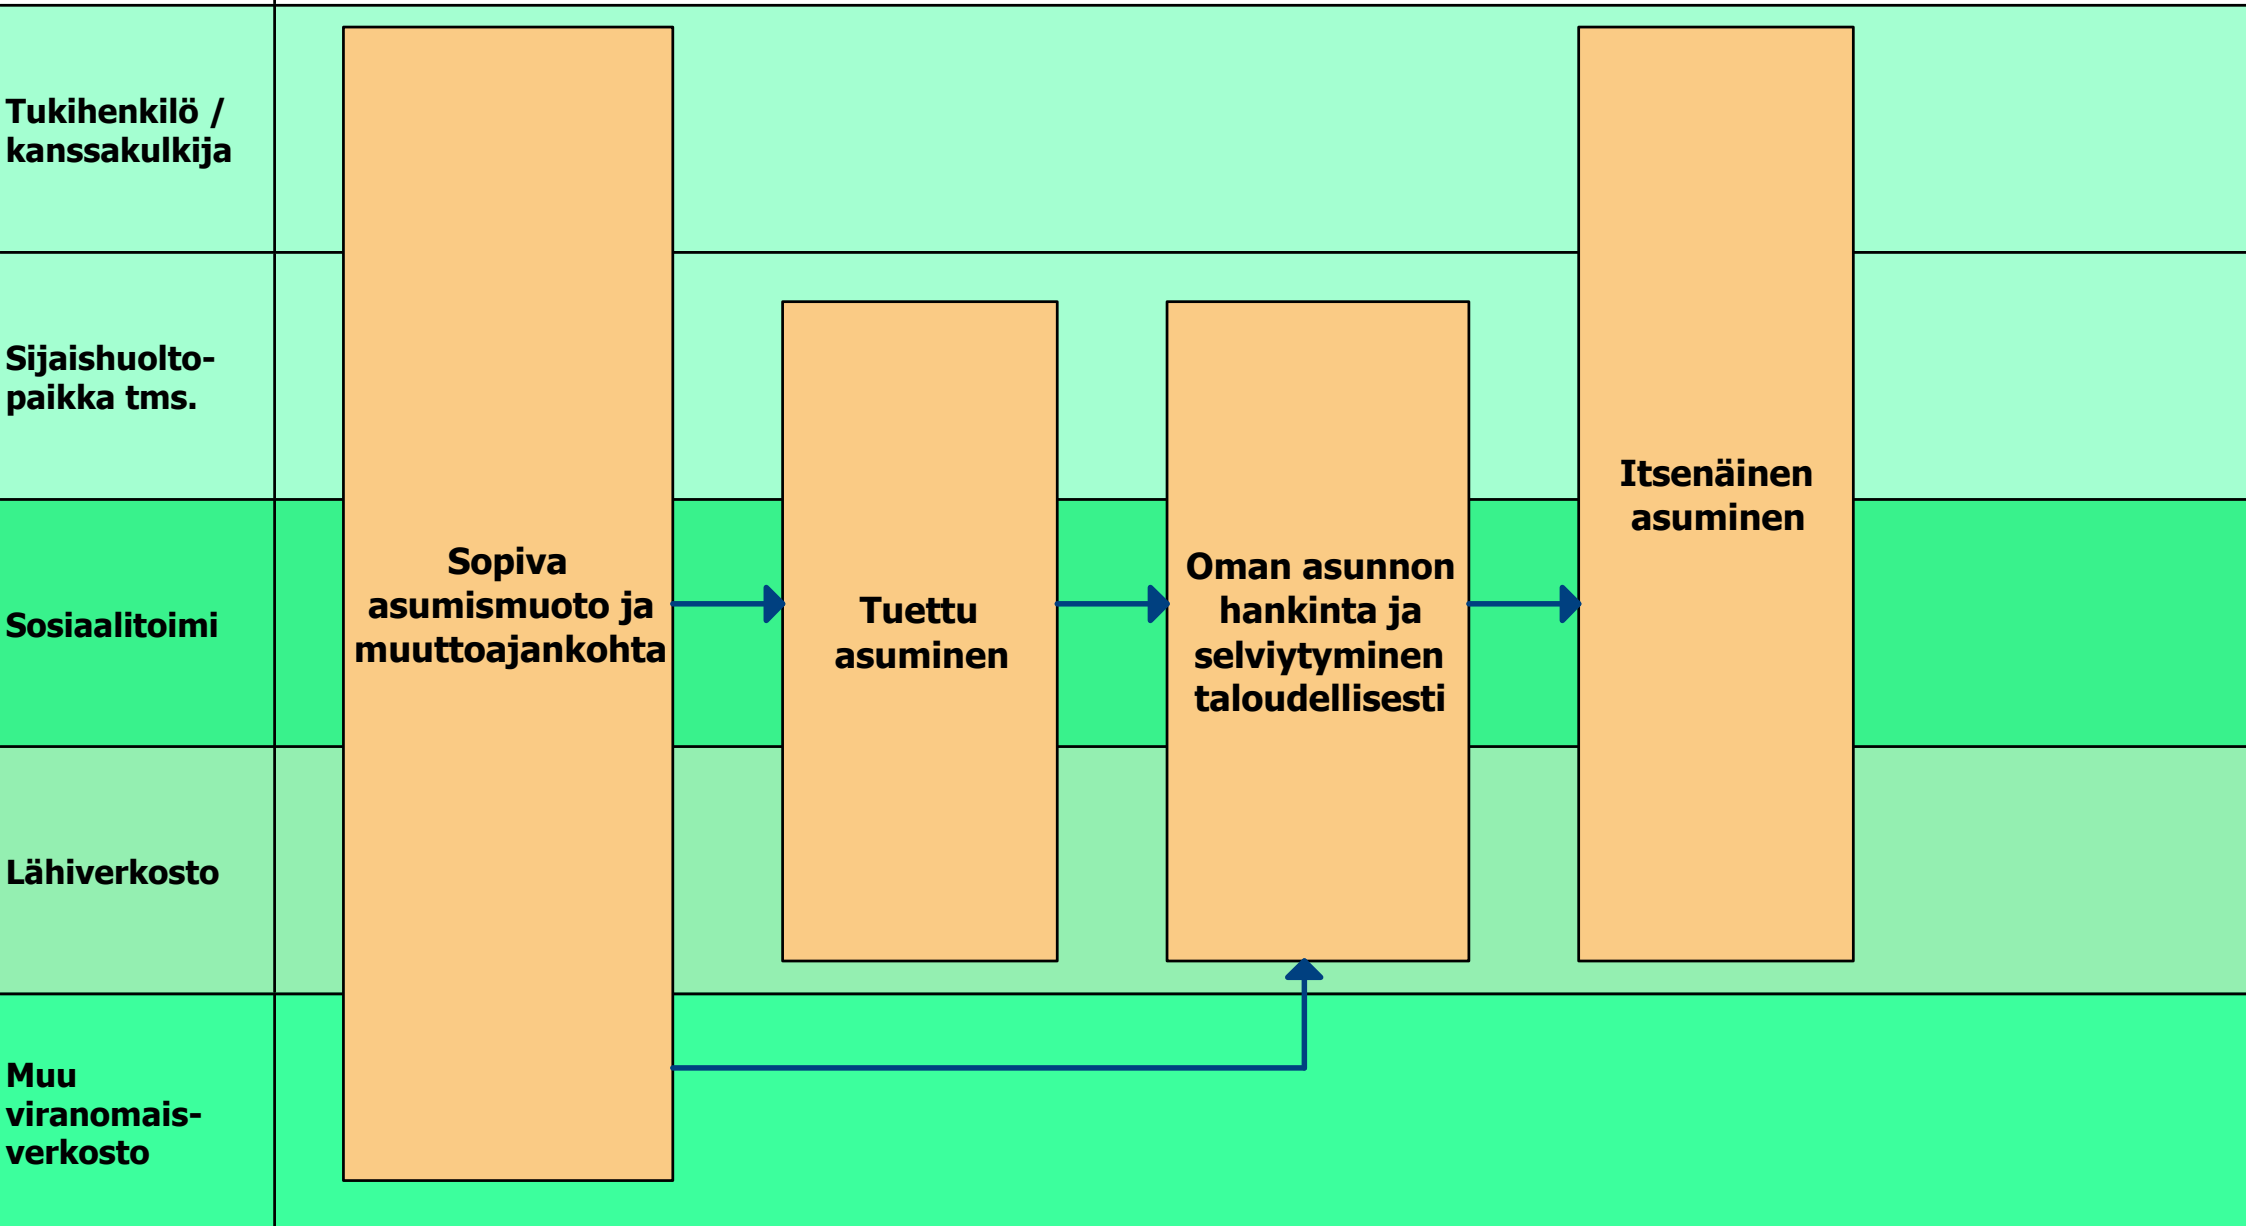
Tukihenkilö / kanssakulkija

Sijaishuoltopaikka tms.

Sosiaalitoimi

Lähiverkosto

Muu viranomaisverkosto

Sopiva asumismuoto ja muuttoajankohta

Tuettu asuminen

Oman asunnon hankinta ja selviytyminen taloudellisesti

Itsenäinen asuminen